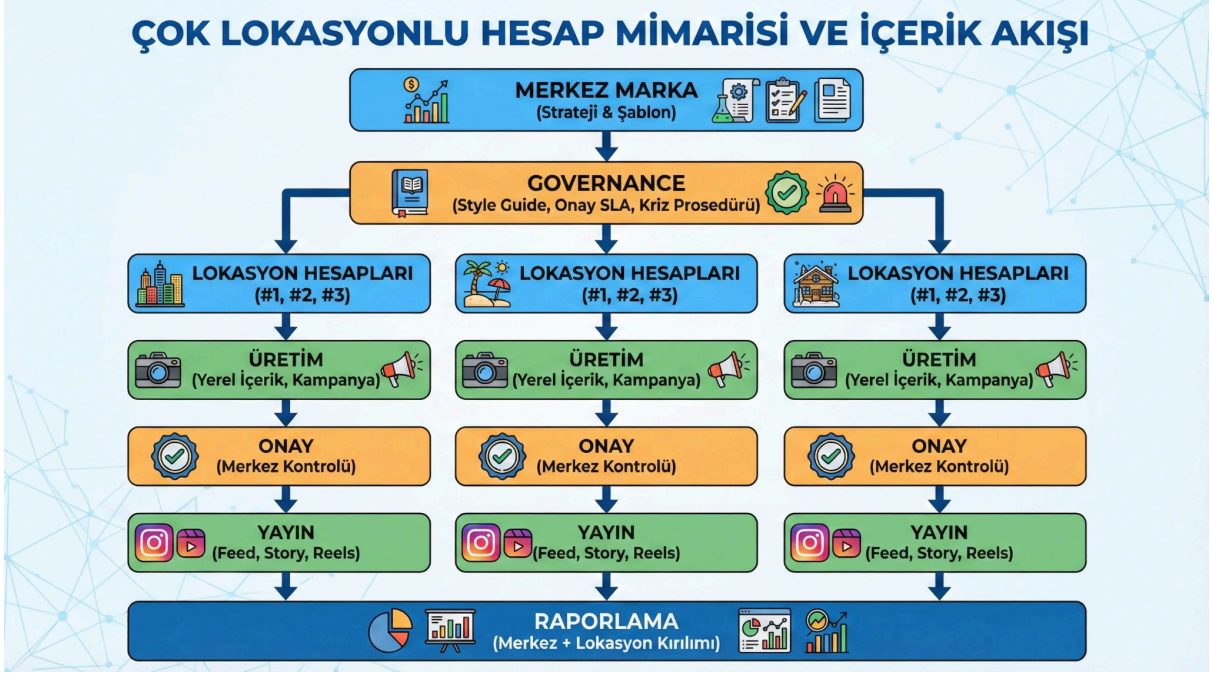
ÇOK LOKASYONLU HESAP MİMARİSİ VE İÇERİK AKIŞI

MERKEZ MARKA
(Strateji & Şablon)

GOVERNANCE
(Style Guide, Onay SLA, Kriz Prosedürü)

LOKASYON HESAPLARI
(#1, #2, #3)

ÜRETİM
(Yerel İçerik, Kampanya)

ONAY
(Merkez Kontrolü)

YAYIN
(Feed, Story, Reels)

LOKASYON HESAPLARI
(#1, #2, #3)

ÜRETİM
(Yerel İçerik, Kampanya)

ONAY
(Merkez Kontrolü)

YAYIN
(Feed, Story, Reels)

LOKASYON HESAPLARI
(#1, #2, #3)

ÜRETİM
(Yerel İçerik, Kampanya)

ONAY
(Merkez Kontrolü)

YAYIN
(Feed, Story, Reels)

RAPORLAMA
(Merkez + Lokasyon Kırılımı)